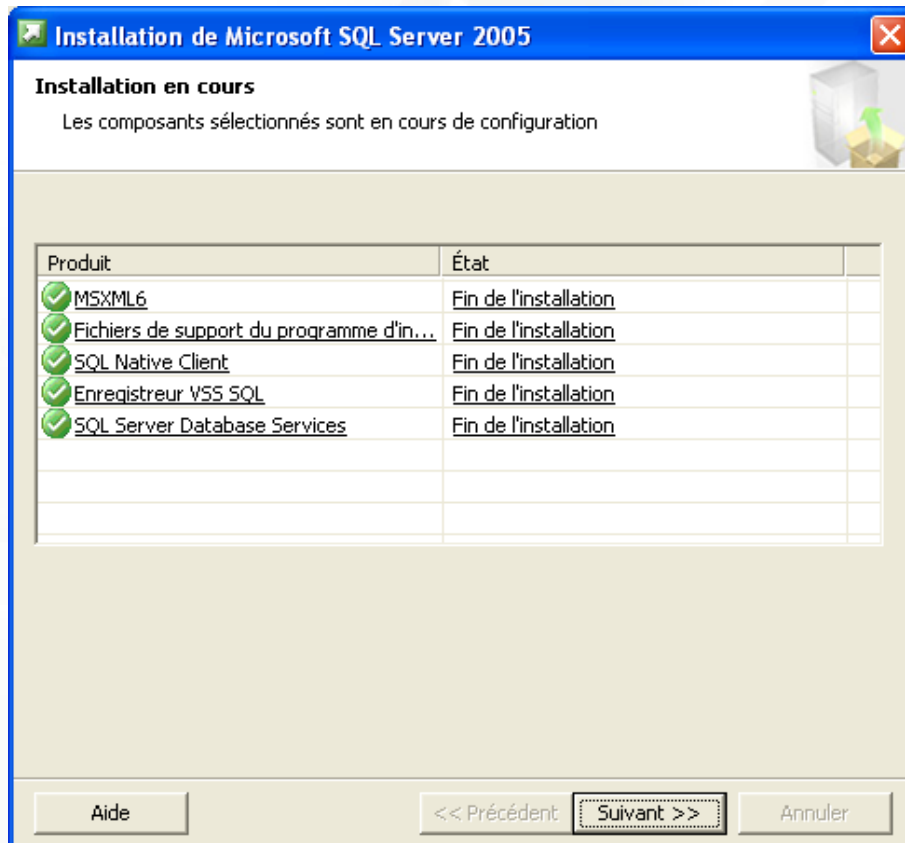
Installation de Microsoft SQL Server 2005

Installation en cours

Les composants sélectionnés sont en cours de configuration

| Produit | État |
|---|---|
| MSXML6 | Fin de l'installation |
| Fichiers de support du programme d'in... | Fin de l'installation |
| SQL Native Client | Fin de l'installation |
| Enregistreur VSS SQL | Fin de l'installation |
| SQL Server Database Services | Fin de l'installation |

Aide

<< Précédent

Suivant >>

Annuler